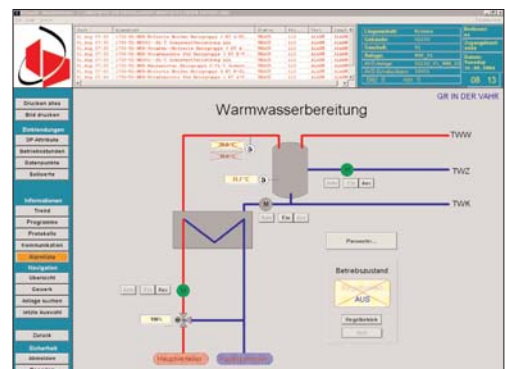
Drucken alles
Bild drucken
Einbindungen
Betriebsstunden
Datenpunkte
Sollwerte
Informationen
Trend
Programme
Protokolle
Kommunikation
Alarmliste
Navigation
Übersicht
Gewerk
Anlage suchen
letzte Auswahl
Zurück
Sicherheit
Abmelden

08 13

Warmwasserbereitung

GR IN DER VAHR

TWW
TWZ
TWK

Passwort...

Betriebszustand
AUS

Hauptverteiler
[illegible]